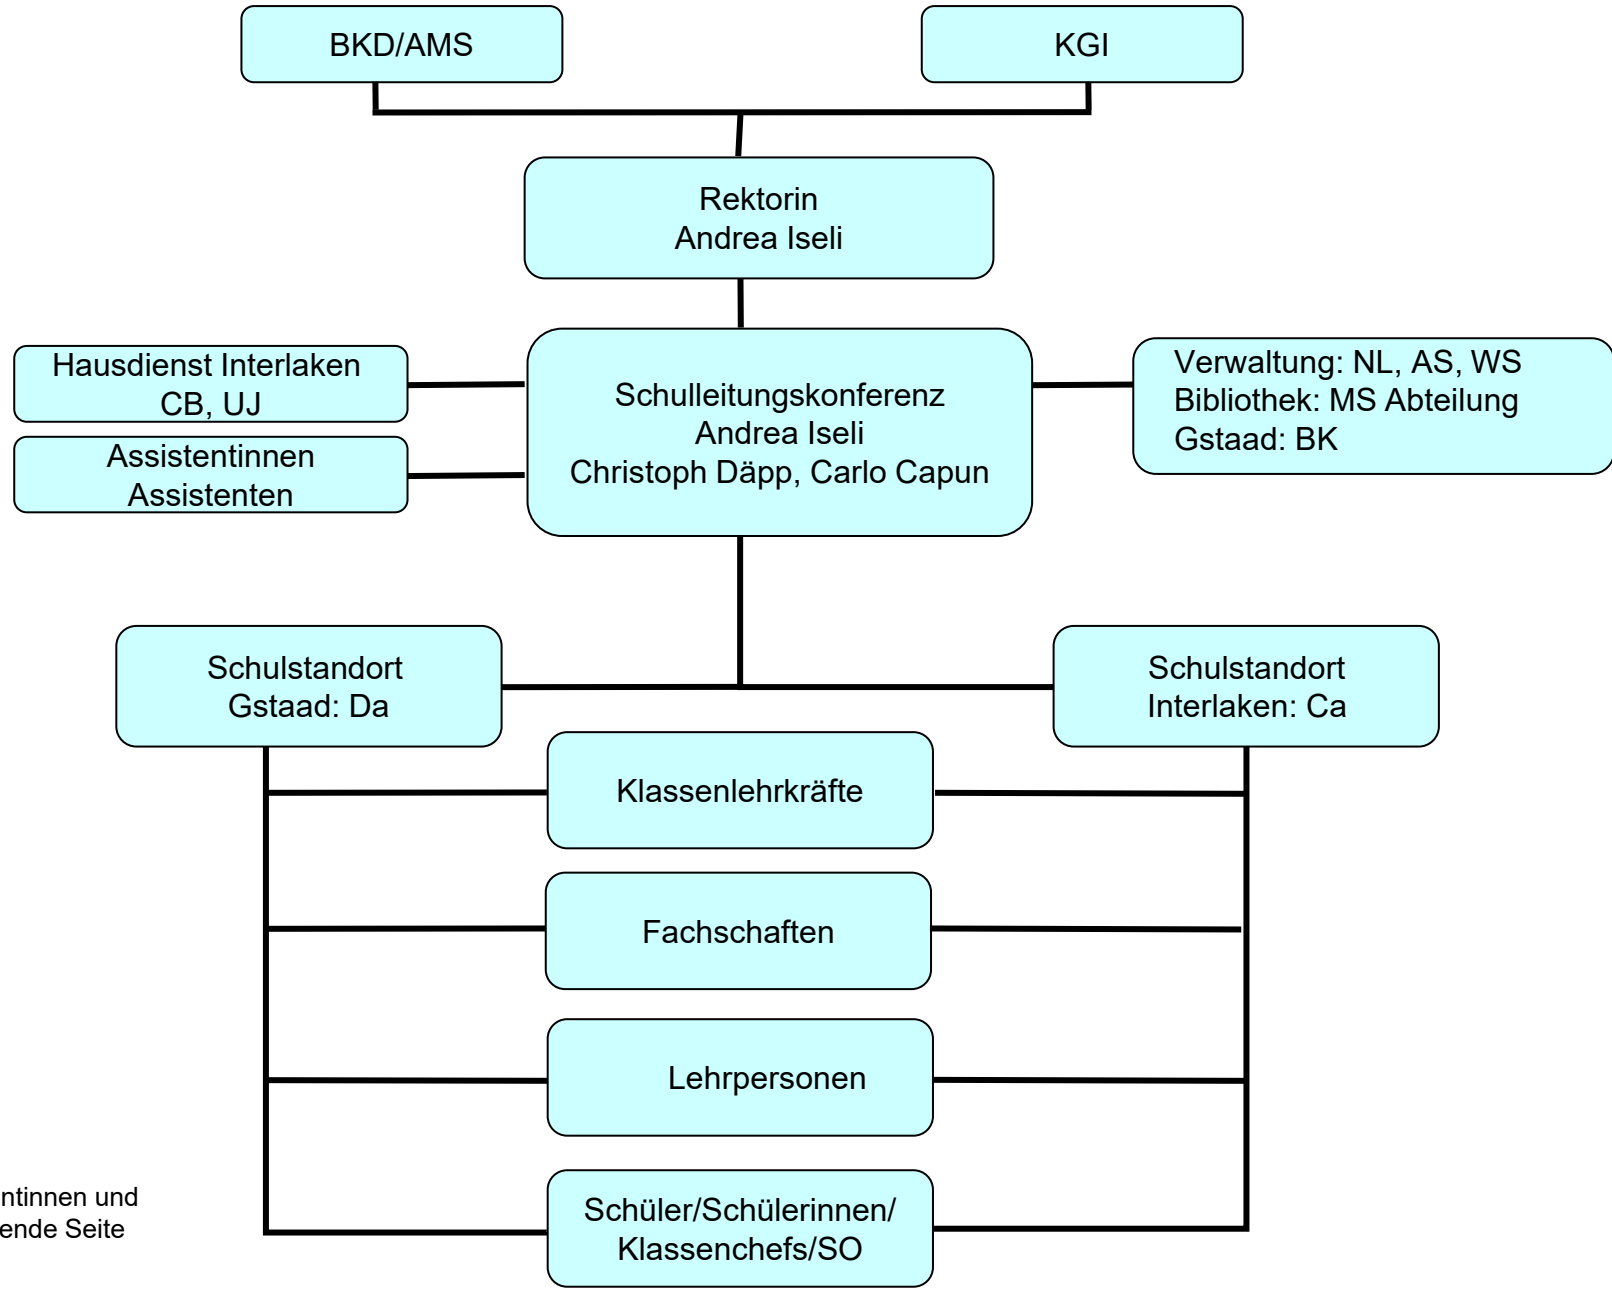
BKD/AMS

KGI

Rektorin
Andrea Iseli

Hausdienst Interlaken
CB, UJ

Assistentinnen
Assistenten

Schulleitungskonferenz
Andrea Iseli
Christoph Däpp, Carlo Capun

Verwaltung: NL, AS, WS
Bibliothek: MS Abteilung
Gstaad: BK

Schulstandort
Gstaad: Da

Schulstandort
Interlaken: Ca

Klassenlehrkräfte

Fachschaften

Lehrpersonen

Schüler/Schülerinnen/
Klassenchefs/SO

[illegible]ntinnen und
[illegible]ende Seite